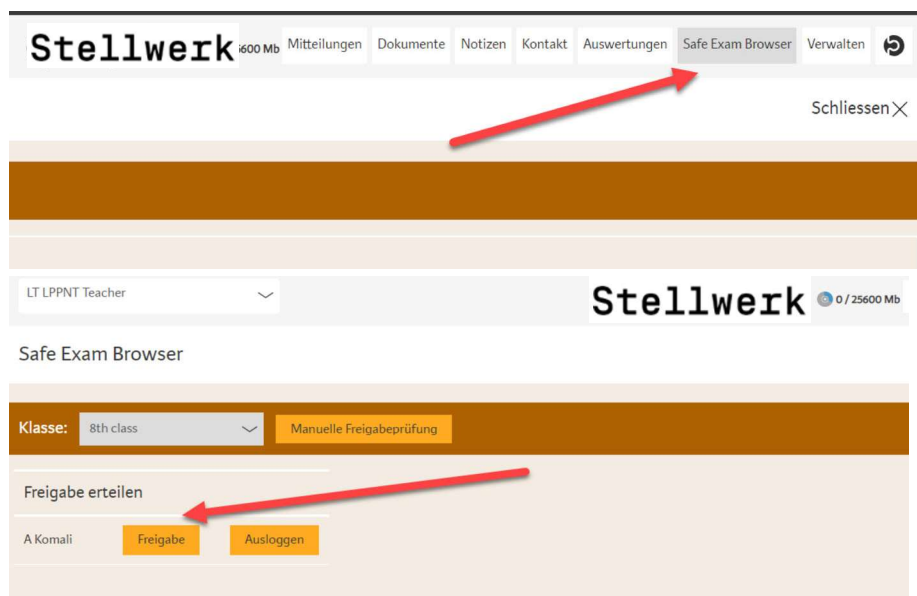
Stellwerk 5600 Mb Mitteilungen Dokumente Notizen Kontakt Auswertungen Safe Exam Browser Verwalten

Schliessen

LT LPPNT Teacher

Stellwerk 0 / 25600 Mb

Safe Exam Browser

Klasse: 8th class Manuelle Freigabeprüfung

Freigabe erteilen

A Komali Freigabe Ausloggen